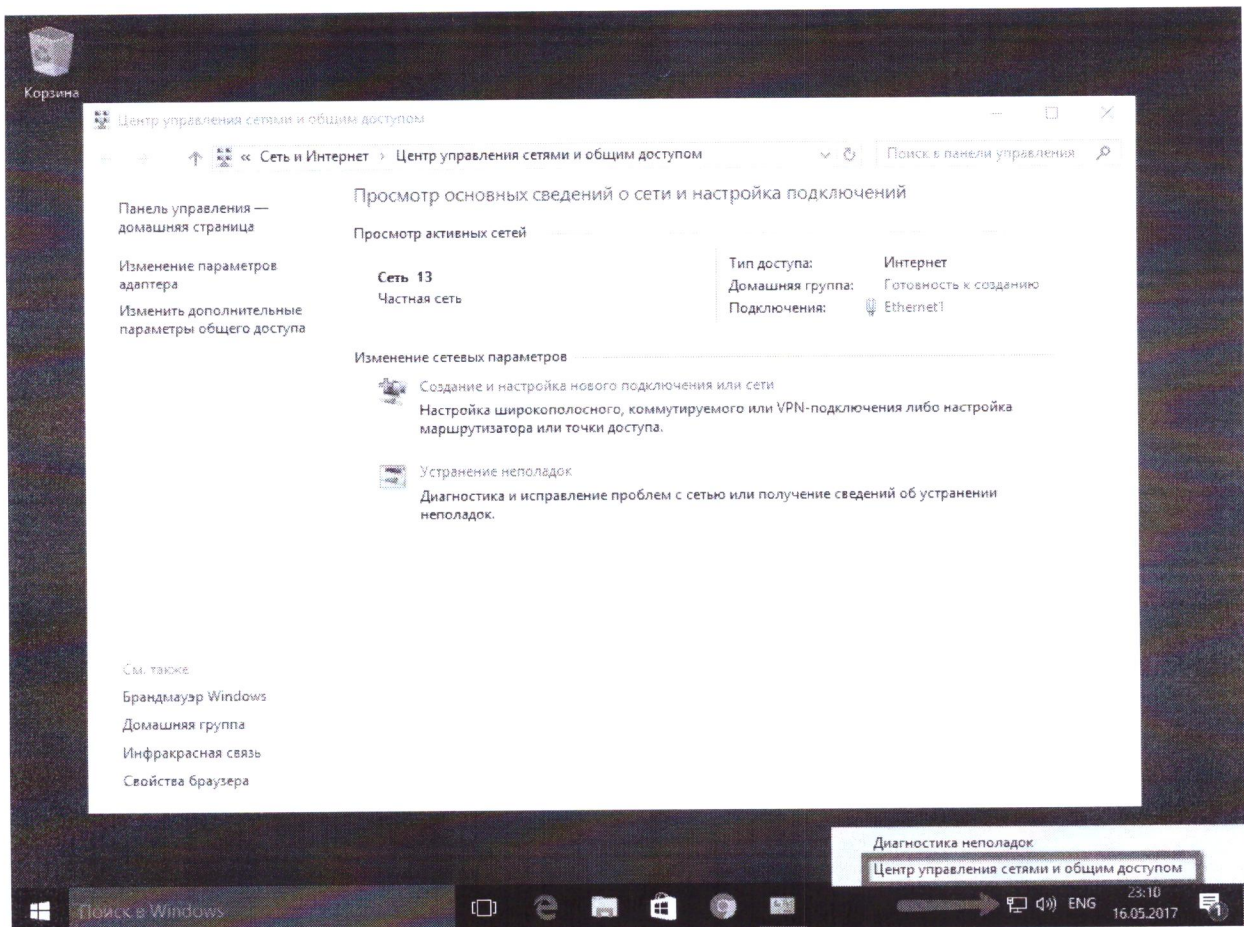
Корзина

Центр управления сетями и общим доступом

« Сеть и Интернет › Центр управления сетями и общим доступом

Поиск в панели управления

Панель управления — домашняя страница

Изменение параметров адаптера

Изменить дополнительные параметры общего доступа

Просмотр основных сведений о сети и настройка подключений

Просмотр активных сетей

Сеть 13
Частная сеть

Тип доступа: Интернет
Домашняя группа: Готовность к созданию
Подключения: Ethernet1

Изменение сетевых параметров

Создание и настройка нового подключения или сети
Настройка широкополосного, коммутируемого или VPN-подключения либо настройка маршрутизатора или точки доступа.

Устранение неполадок
Диагностика и исправление проблем с сетью или получение сведений об устранении неполадок.

См. также
Брандмауэр Windows
Домашняя группа
Инфракрасная связь
Свойства браузера

Диагностика неполадок
Центр управления сетями и общим доступом

Поиск в Windows

ENG 23:10 16.05.2017